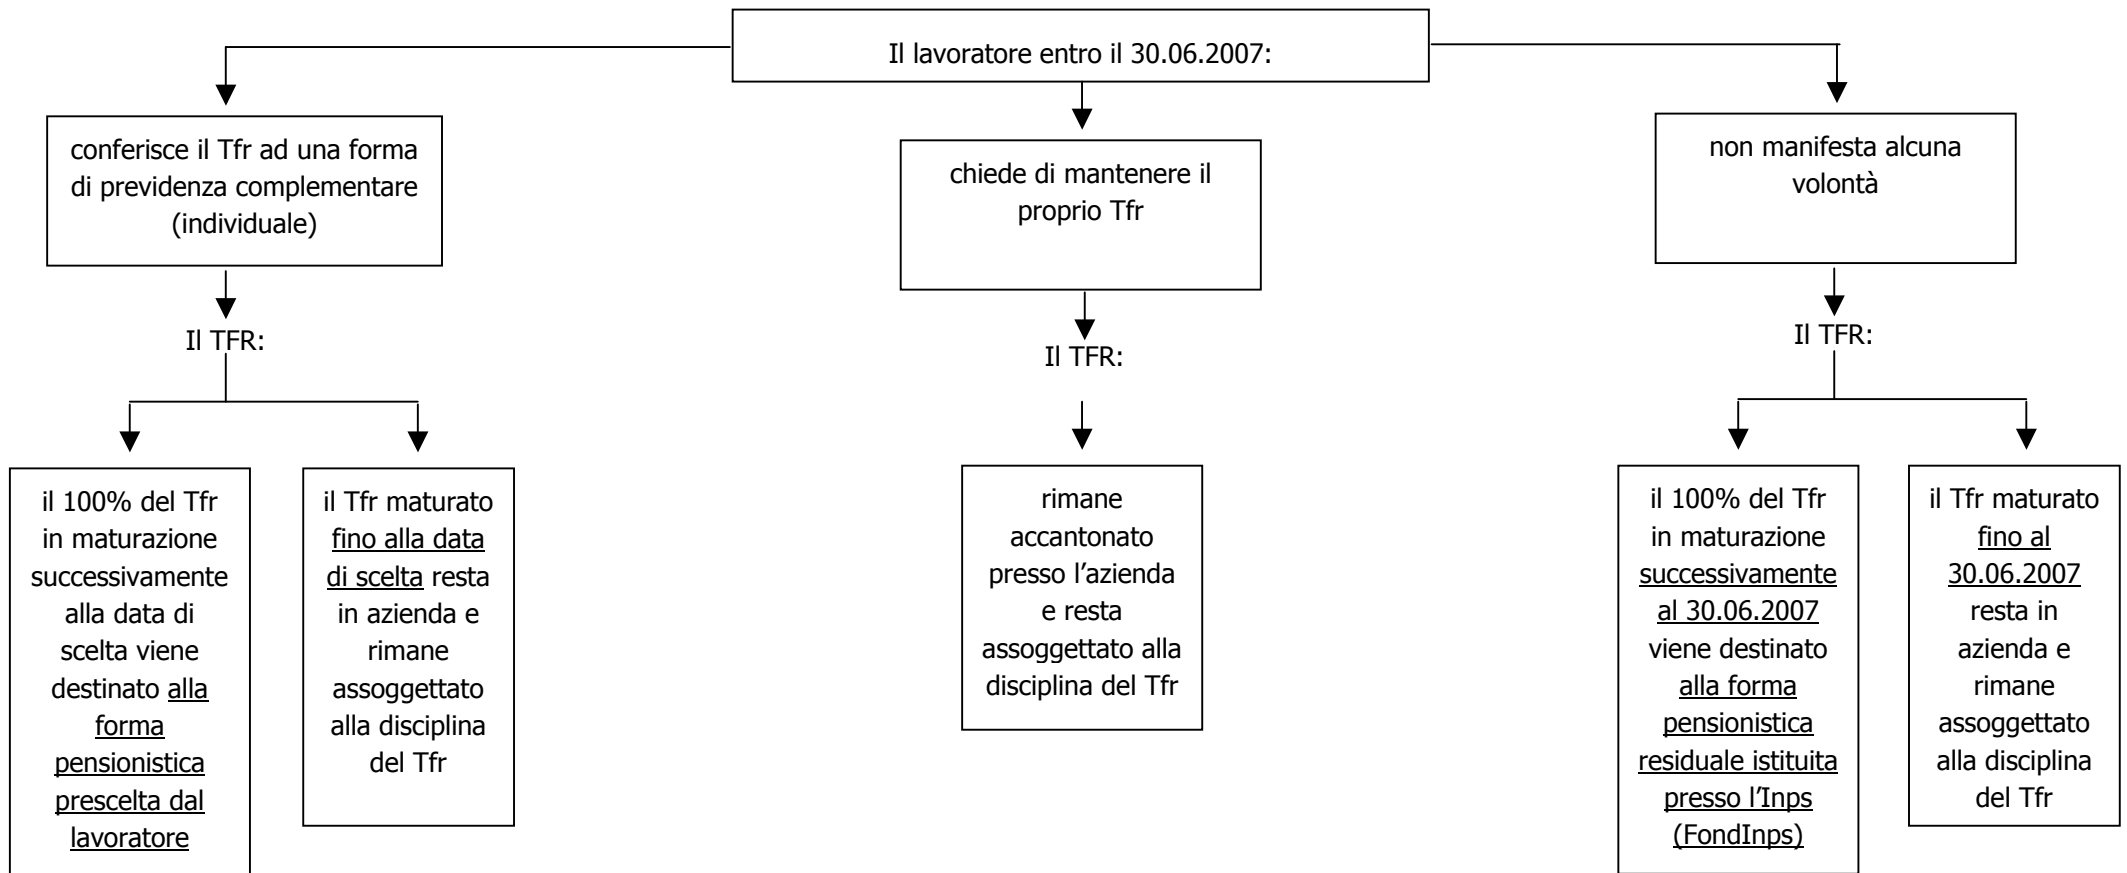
Il lavoratore entro il 30.06.2007:

conferisce il Tfr ad una forma di previdenza complementare (individuale)

Il TFR:

il 100% del Tfr in maturazione successivamente alla data di scelta viene destinato alla forma pensionistica prescelta dal lavoratore

il Tfr maturato fino alla data di scelta resta in azienda e rimane assoggettato alla disciplina del Tfr

chiede di mantenere il proprio Tfr

Il TFR:

rimane accantonato presso l'azienda e resta assoggettato alla disciplina del Tfr

non manifesta alcuna volontà

Il TFR:

il 100% del Tfr in maturazione successivamente al 30.06.2007 viene destinato alla forma pensionistica residuale istituita presso l'Inps (FondInps)

il Tfr maturato fino al 30.06.2007 resta in azienda e rimane assoggettato alla disciplina del Tfr